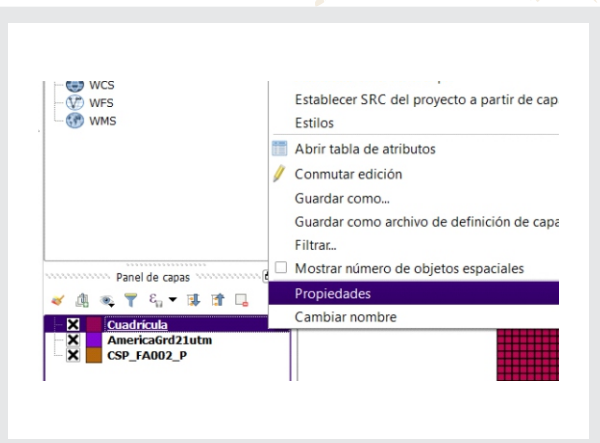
WCS
WFS
WMS

Panel de capas

Cuadricula
AmericaGrd21utm
CSP_FA002_P

Establecer SRC del proyecto a partir de cap
Estilos
Abrir tabla de atributos
Conmutar edición
Guardar como...
Guardar como archivo de definición de capa
Filtrar...
Mostrar número de objetos espaciales
Propiedades
Cambiar nombre